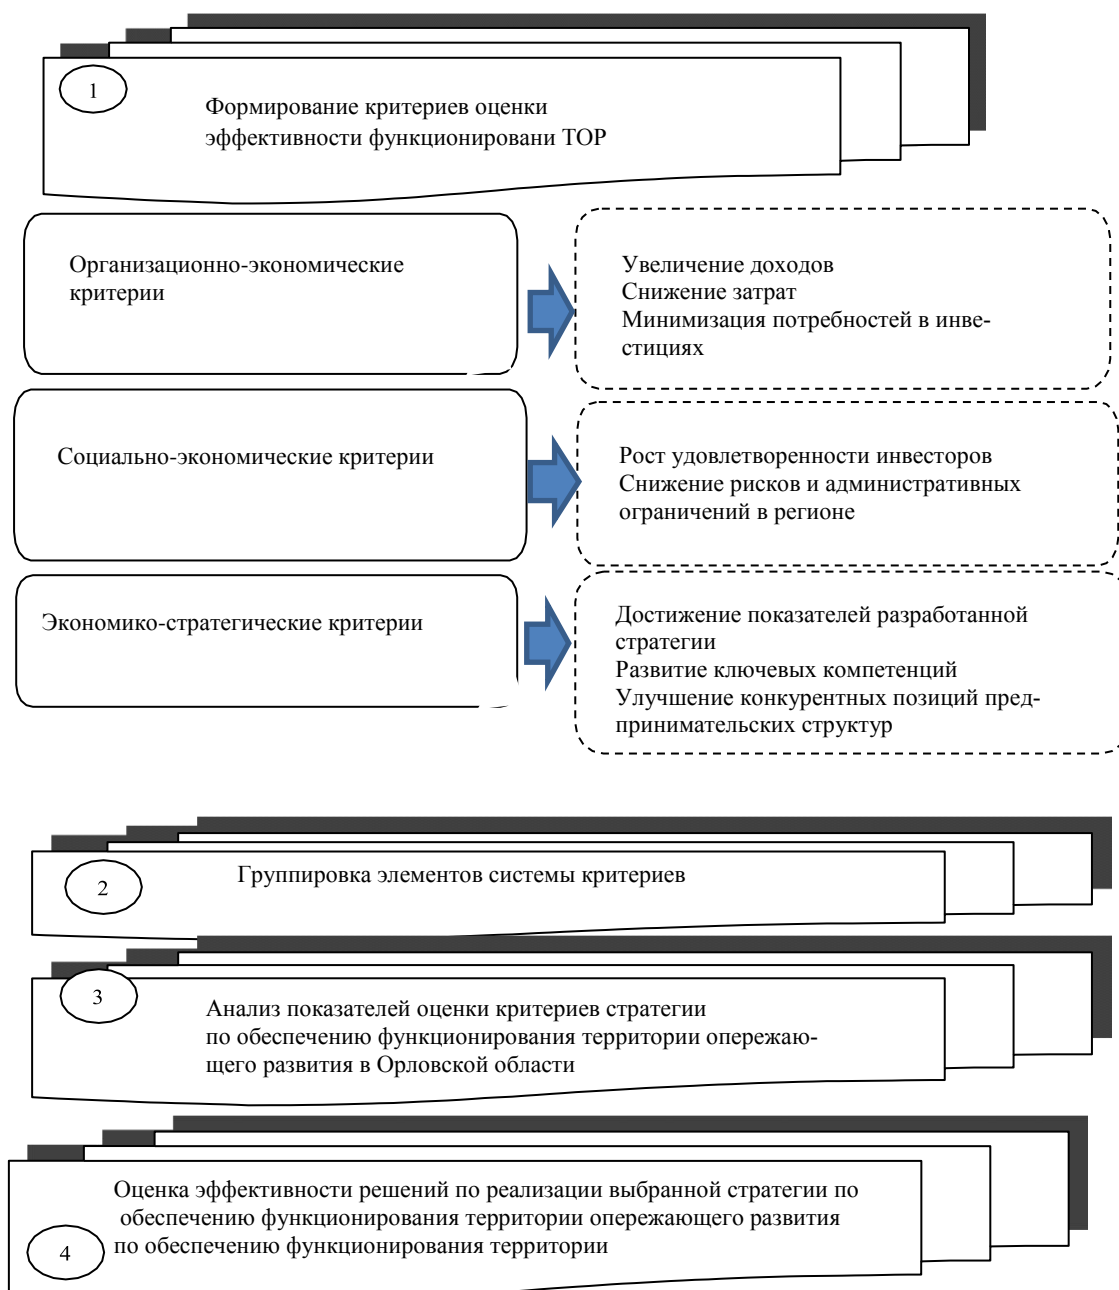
1

Формирование критериев оценки эффективности функционировани ТОР

Организационно-экономические критерии

Увеличение доходов
Снижение затрат
Минимизация потребностей в инвестициях

Социально-экономические критерии

Рост удовлетворенности инвесторов
Снижение рисков и административных ограничений в регионе

Экономико-стратегические критерии

Достижение показателей разработанной стратегии
Развитие ключевых компетенций
Улучшение конкурентных позиций предпринимательских структур

2

Группировка элементов системы критериев

3

Анализ показателей оценки критериев стратегии по обеспечению функционирования территории опережающего развития в Орловской области

Оценка эффективности решений по реализации выбранной стратегии по обеспечению функционирования территории опережающего развития по обеспечению функционирования территории

4